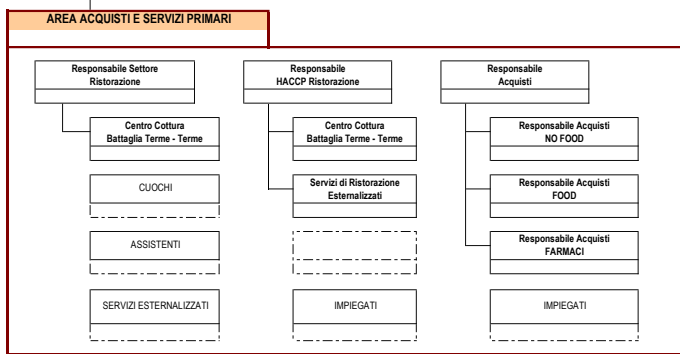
AREA ACQUISTI E SERVIZI PRIMARI

Responsabile Settore Ristorazione

Centro Cottura Battaglia Terme - Terme

CUOCHI

ASSISTENTI

SERVIZI ESTERNALIZZATI

Responsabile HACCP Ristorazione

Centro Cottura Battaglia Terme - Terme

Servizi di Ristorazione Esternalizzati

IMPIEGATI

Responsabile Acquisti

Responsabile Acquisti NO FOOD

Responsabile Acquisti FOOD

Responsabile Acquisti FARMACI

IMPIEGATI